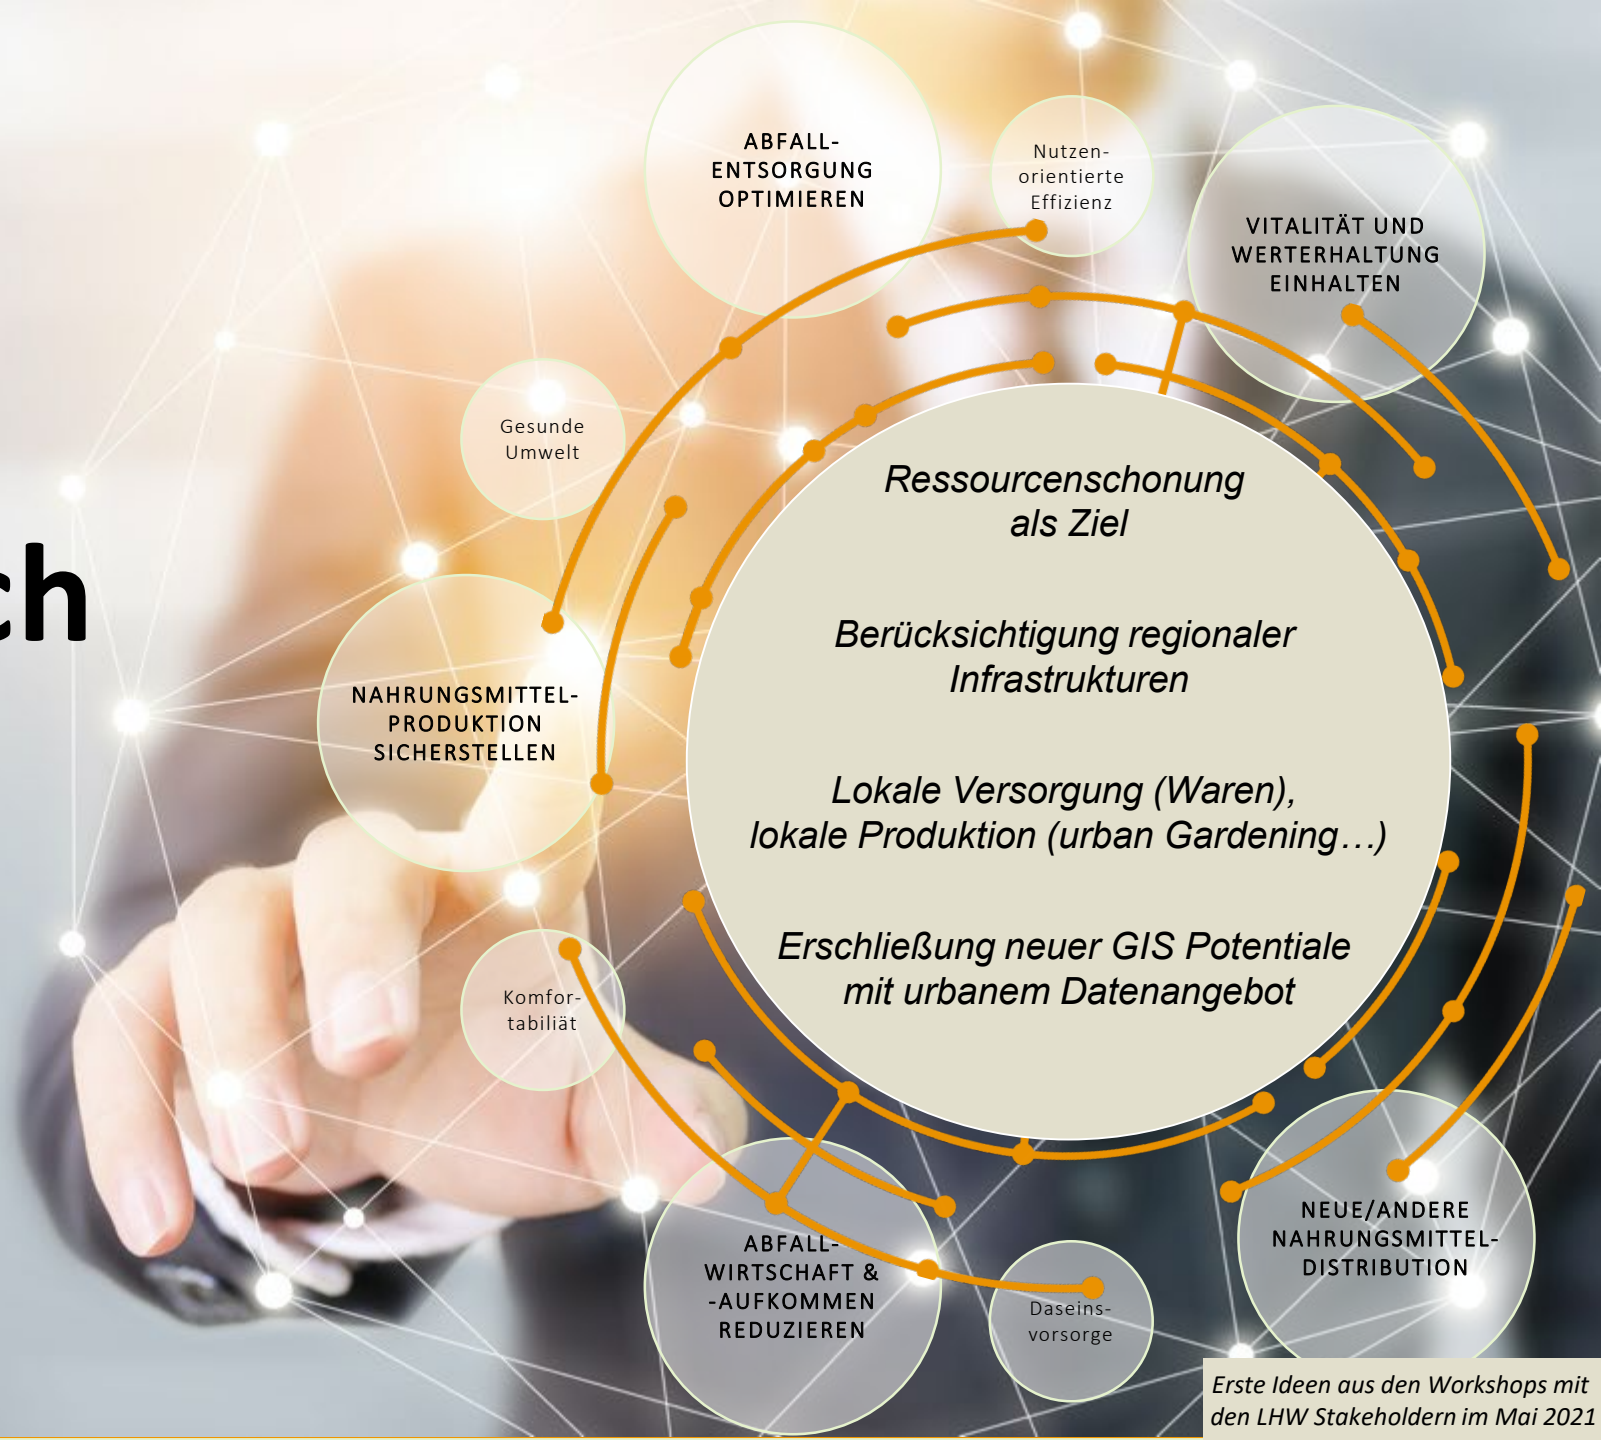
ch

ABFALL-ENTSORGUNG OPTIMIEREN

Nutzen-orientierte Effizienz

VITALITÄT UND WERTERHALTUNG EINHALTEN

Gesunde Umwelt

NAHRUNGSMITTEL-PRODUKTION SICHERSTELLEN

Ressourcenschonung als Ziel

Berücksichtigung regionaler Infrastrukturen

Lokale Versorgung (Waren), lokale Produktion (urban Gardening…)

Erschließung neuer GIS Potentiale mit urbanem Datenangebot

Komfortabiliät

ABFALL-WIRTSCHAFT & -AUFKOMMEN REDUZIEREN

Daseinsvorsorge

NEUE/ANDERE NAHRUNGSMITTEL-DISTRIBUTION

Erste Ideen aus den Workshops mit den LHW Stakeholdern im Mai 2021